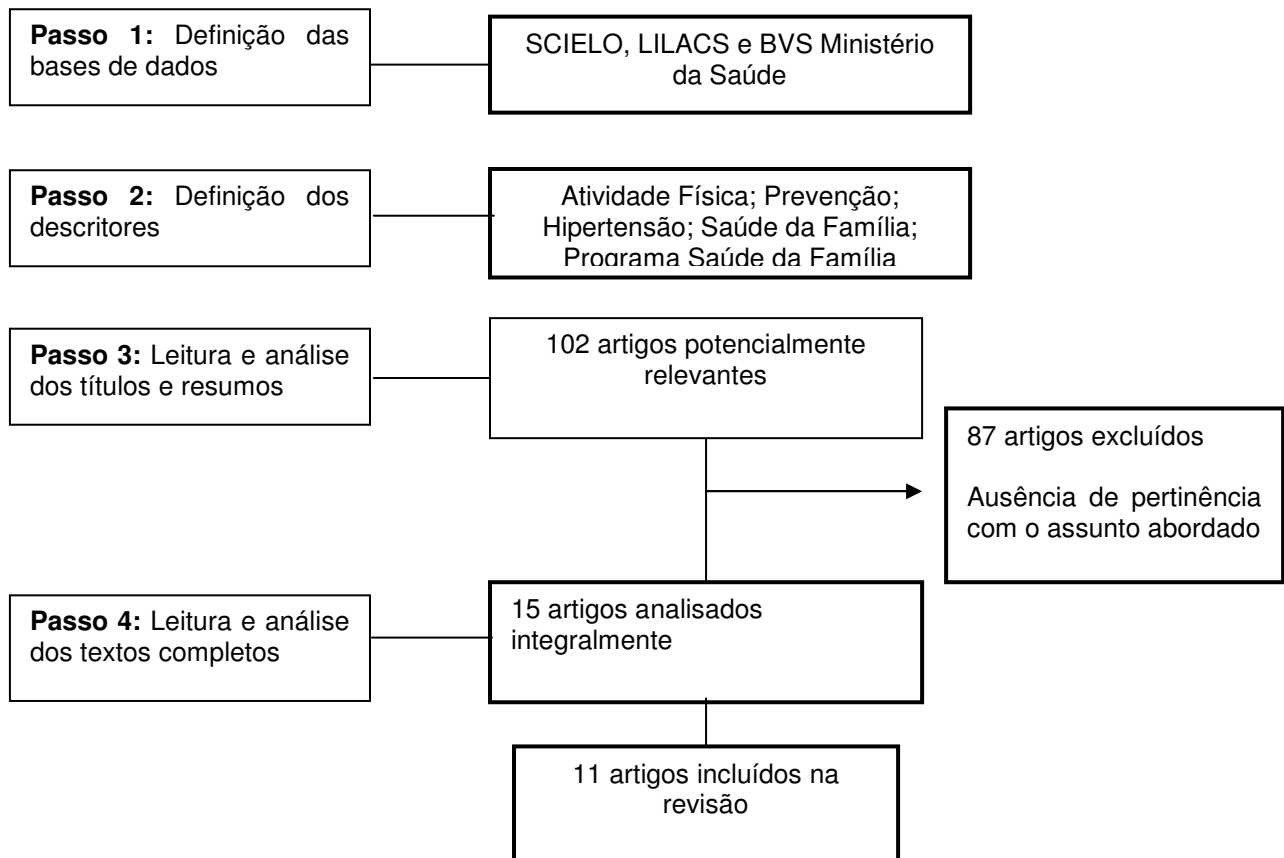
**Passo 1:** Definição das bases de dados

SCIELO, LILACS e BVS Ministério da Saúde

**Passo 2:** Definição dos descritores

Atividade Física; Prevenção; Hipertensão; Saúde da Família; Programa Saúde da Família

**Passo 3:** Leitura e análise dos títulos e resumos

102 artigos potencialmente relevantes

87 artigos excluídos

Ausência de pertinência com o assunto abordado

**Passo 4:** Leitura e análise dos textos completos

15 artigos analisados integralmente

11 artigos incluídos na revisão